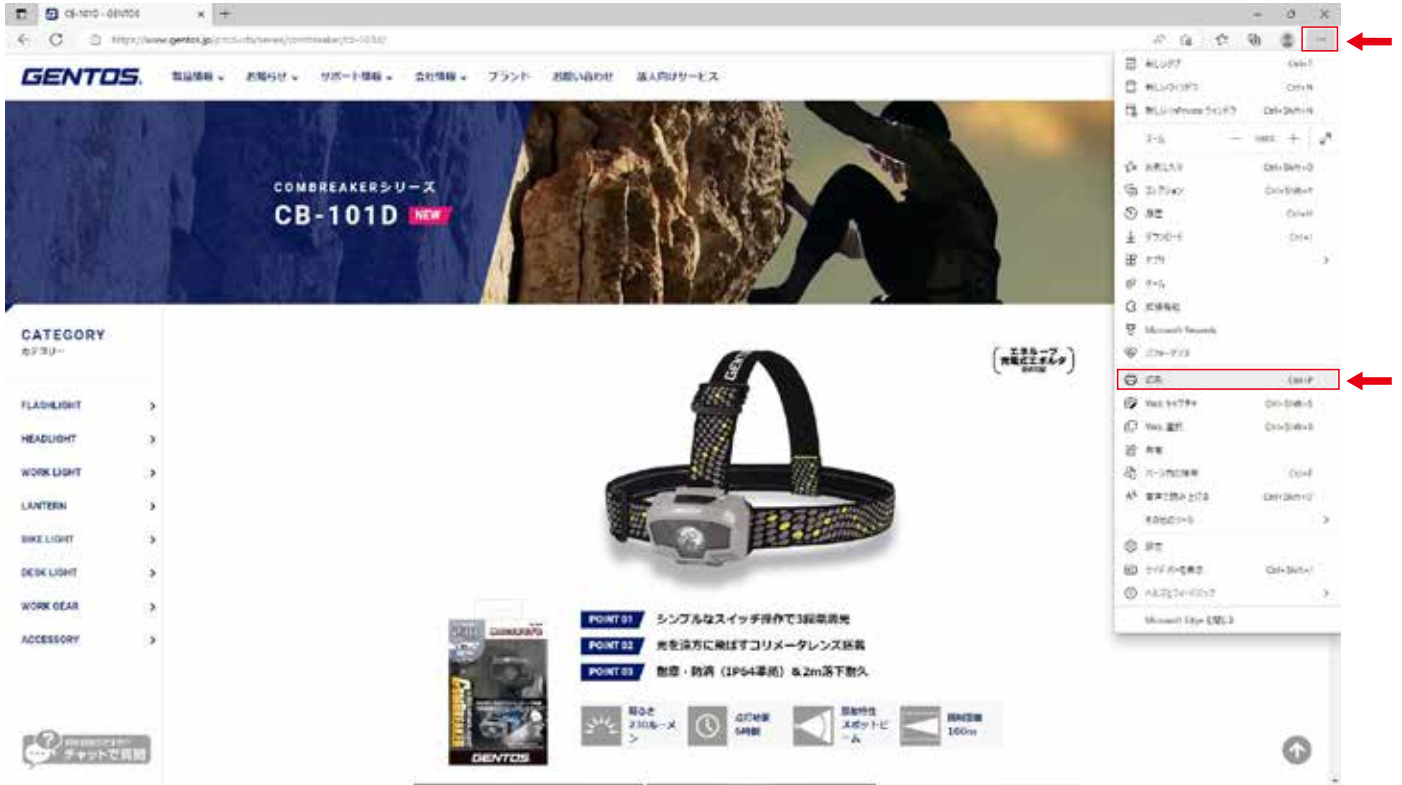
CB-101D - GENTOS
https://www.gentos.jp/products/series/combreaker/cb-101d/

GENTOS.
製品情報 お知らせ サポート情報 会社情報 ブランド お問い合わせ 法人向けサービス

COMBREAKERシリーズ
CB-101D NEW

CATEGORY
カテゴリー
FLASHLIGHT
HEADLIGHT
WORK LIGHT
LANTERN
BIKE LIGHT
DESK LIGHT
WORK GEAR
ACCESSORY

チャットで質問

POINT 01 シンプルなスイッチ操作で3段階調光
POINT 02 光を遠方に飛ばすコリメータレンズ搭載
POINT 03 耐塵・防滴（IP64準拠）& 2m落下耐久

明るさ 230ルーメン
点灯時間 6時間
照射特性 スポットビーム
照射距離 160m

GENTOS

新しいタブ Ctrl+T
新しいウィンドウ Ctrl+N
新しい InPrivate ウィンドウ Ctrl+Shift+N
ズーム — 100% +
お気に入り Ctrl+Shift+O
コレクション Ctrl+Shift+Y
履歴 Ctrl+H
ダウンロード Ctrl+J
アプリ
ゲーム
拡張機能
Microsoft Rewards
パフォーマンス
印刷 Ctrl+P
Web キャプチャ Ctrl+Shift+S
Web 選択 Ctrl+Shift+X
共有
ページ内の検索 Ctrl+F
音声で読み上げる Ctrl+Shift+U
その他のツール
設定
サイドバーを表示 Ctrl+Shift+/
ヘルプとフィードバック
Microsoft Edge を閉じる